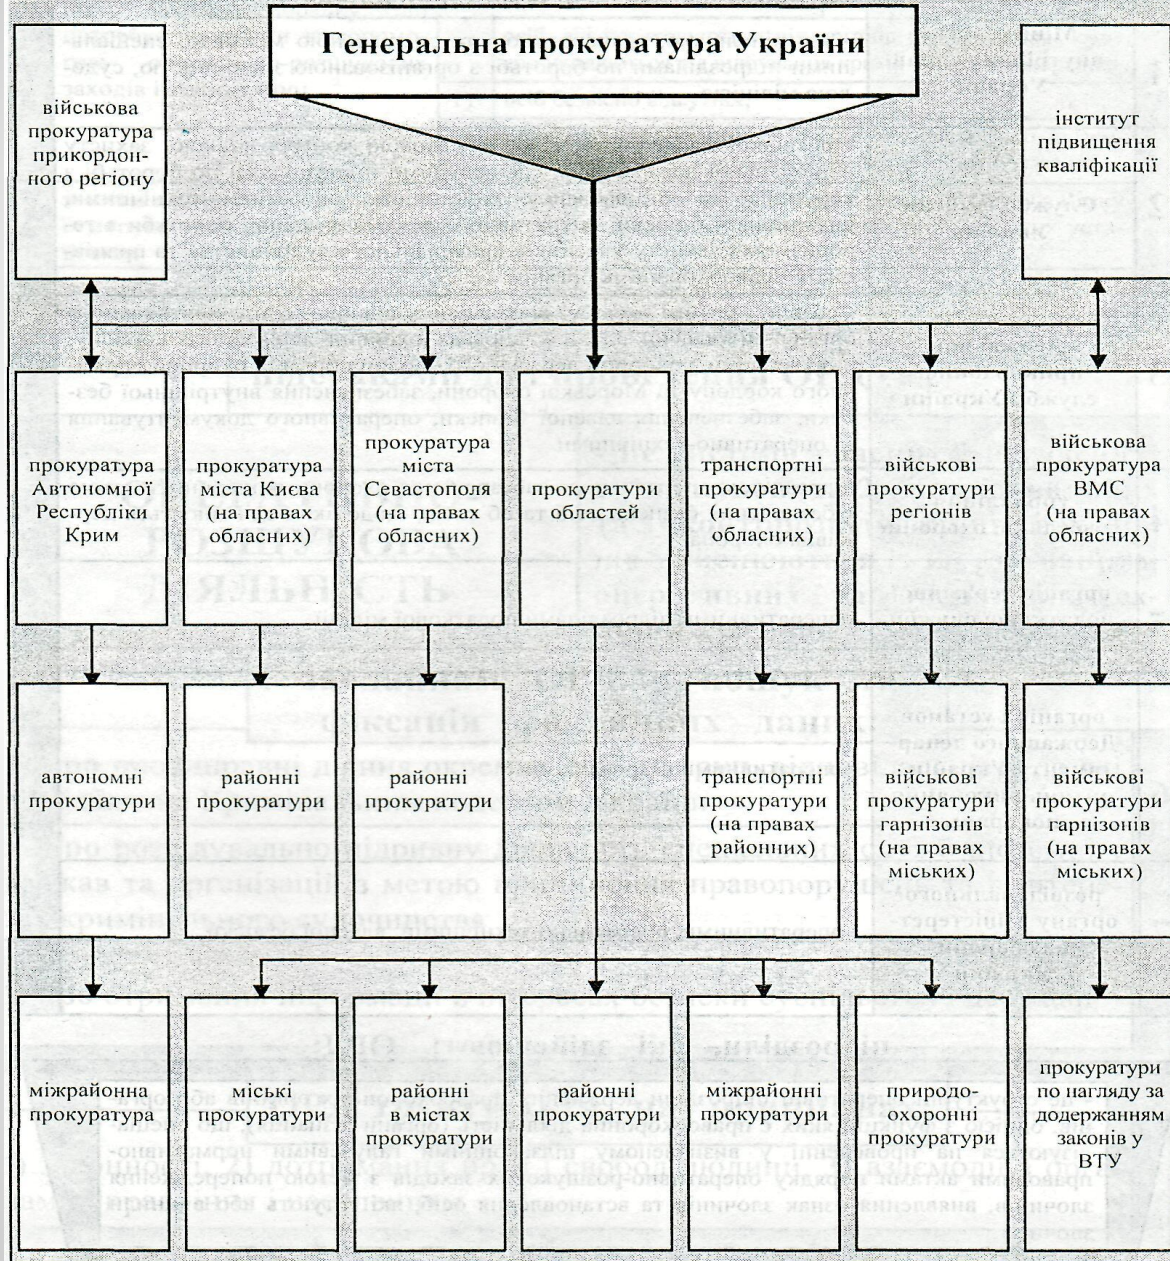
Генеральна прокуратура України

військова прокуратура прикордонного регіону

інститут підвищення кваліфікації

прокуратура Автономної Республіки Крим

прокуратура міста Києва (на правах обласних)

прокуратура міста Севастополя (на правах обласних)

прокуратури областей

транспортні прокуратури (на правах обласних)

військові прокуратури регіонів

військова прокуратура ВМС (на правах обласних)

автономні прокуратури

районні прокуратури

районні прокуратури

транспортні прокуратури (на правах районних)

військові прокуратури гарнізонів (на правах міських)

військові прокуратури гарнізонів (на правах міських)

міжрайонна прокуратура

міські прокуратури

районні в містах прокуратури

районні прокуратури

міжрайонні прокуратури

природоохоронні прокуратури

прокуратури по нагляду за додержанням законів у ВТУ